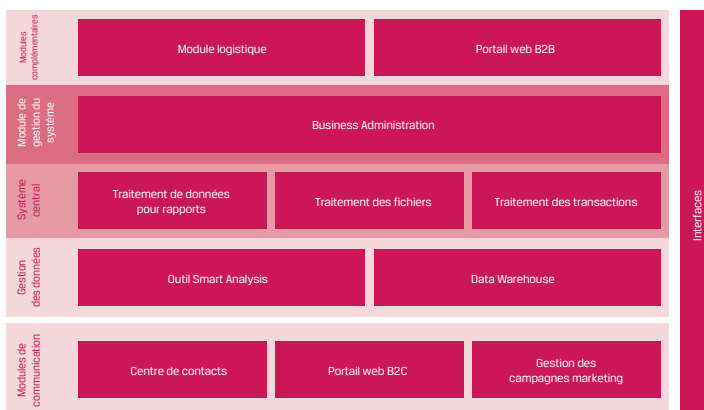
Modules complémentaires

Module logistique

Portail web B2B

Module de gestion du système

Business Administration

Système central

Traitement de données pour rapports

Traitement des fichiers

Traitement des transactions

Gestion des données

Outil Smart Analysis

Data Warehouse

Modules de communication

Centre de contacts

Portail web B2C

Gestion des campagnes marketing

Interfaces